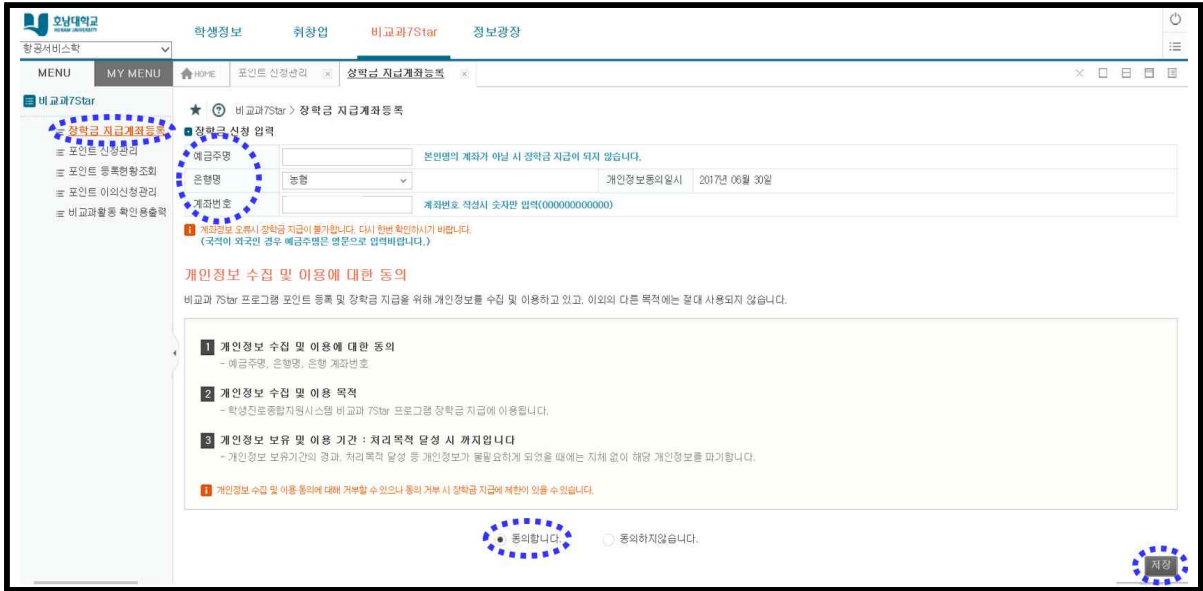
호남대학교
HONAM UNIVERSITY
항공서비스학

학생정보 취창업 비교과7Star 정보광장

MENU MY MENU

HOME 포인트 신청관리 × 장학금 지급계좌등록 ×

비교과7Star
장학금 지급계좌등록
포인트 신청관리
포인트 등록현황조회
포인트 이의신청관리
비교과활동 확인용출력

비교과7Star > 장학금 지급계좌등록

장학금 신청 입력

| 예금주명 | | 본인명의 계좌가 아닐 시 장학금 지급이 되지 않습니다. | |
|---|---|---|---|
| 은행명 | 농협 | 개인정보동의일시 | 2017년 06월 30일 |
| 계좌번호 | | 계좌번호 작성시 숫자만 입력(000000000000) | |

계좌정보 오류시 장학금 지급이 불가합니다. 다시 한번 확인하시기 바랍니다.
(국적이 외국인 경우 예금주명은 영문으로 입력바랍니다.)

개인정보 수집 및 이용에 대한 동의

비교과 7Star 프로그램 포인트 등록 및 장학금 지급을 위해 개인정보를 수집 및 이용하고 있고, 이외의 다른 목적에는 절대 사용되지 않습니다.

1 개인정보 수집 및 이용에 대한 동의
- 예금주명, 은행명, 은행 계좌번호

2 개인정보 수집 및 이용 목적
- 학생진로종합지원시스템 비교과 7Star 프로그램 장학금 지급에 이용됩니다.

3 개인정보 보유 및 이용 기간 : 처리목적 달성 시 까지입니다
- 개인정보 보유기간의 경과, 처리목적 달성 등 개인정보가 불필요하게 되었을 때에는 지체 없이 해당 개인정보를 파기합니다.

개인정보 수집 및 이용 동의에 대해 거부할 수 있으나 동의 거부 시 장학금 지급에 제한이 있을 수 있습니다.

동의합니다. 동의하지않습니다.

저장